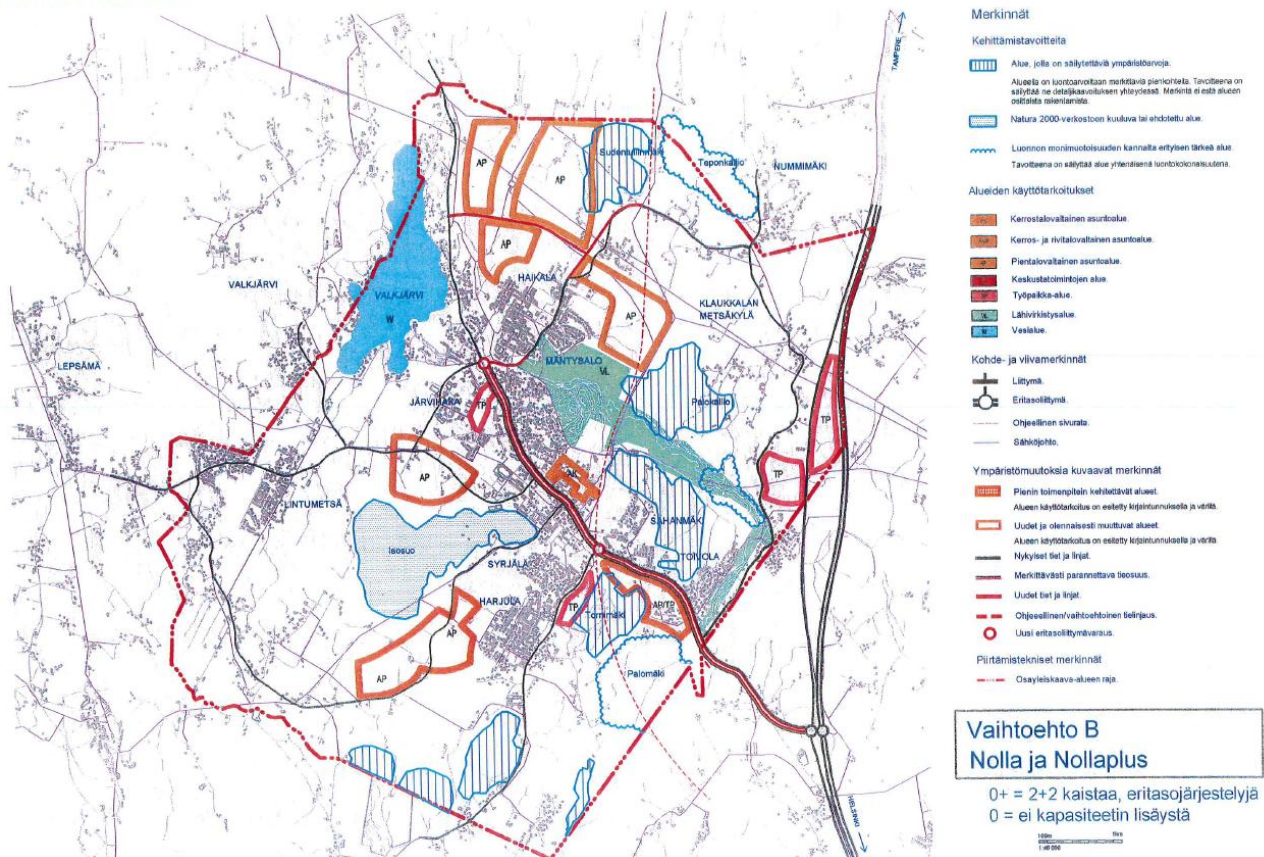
TAMPERE

Sudenkulmanmaa

Teponkallio

NUMMIMÄKI

AP

AP

AP

HAJKALA

AP

VALKJÄRVI

VALKJÄRVI

W

KLAUKKALAN METSÄKYLÄ

MÄNTYSALO

VL

LEPSÄMÄ

JÄRVIHAKA

TP

Palokallio

TP

TP

AP

LINTUMETSÄ

SAHANMÄKI

Isosuo

TOIVOLA

SYRJÄLÄ

HARJULA

AP

TP

Tornimäki

AP/TS

AP

Palomäki

HELSINKI

Merkinnät

Kehittämistavoitteita

Alue, jolla on säilytettäviä ympäristöarvoja.

Alueella on luontoarvoiltaan merkittäviä pienkohteita. Tavoitteena on säilyttää ne detaljikaavoituksen yhteydessä. Merkintä ei estä alueen osittaista rakentamista.

Natura 2000-verkostoon kuuluva tai ehdotettu alue.

Luonnon monimuotoisuuden kannalta erityisen tärkeä alue.

Tavoitteena on säilyttää alue yhtenäisenä luontokokonaisuutena.

Alueiden käyttötarkoitukset

Kerrostalovaltainen asuntoalue.

Kerros- ja rivitalovaltainen asuntoalue.

Pientalovaltainen asuntoalue.

Keskustatoimintojen alue.

Työpaikka-alue.

Lähivirkistysalue.

Vesialue.

Kohde- ja viivamerkinnät

Liittymä.

Eritasoliittymä.

Ohjeellinen sivurata.

Sähköjohto.

Ympäristömuutoksia kuvaavat merkinnät

Pienin toimenpitein kehitettävät alueet.

Alueen käyttötarkoitus on esitetty kirjaintunnuksella ja värillä.

Uudet ja olennaisesti muuttuvat alueet.

Alueen käyttötarkoitus on esitetty kirjaintunnuksella ja värillä.

Nykyiset tiet ja linjat.

Merkittävästi parannettava tieosuus.

Uudet tiet ja linjat.

Ohjeellinen/vaihtoehtoinen tielinjaus.

Uusi eritasoliittymävaraus.

Piirtämistekniset merkinnät

Osayleiskaava-alueen raja.

Vaihtoehto B
Nolla ja Nollaplus

0+ = 2+2 kaistaa, eritasojärjestelyjä
0 = ei kapasiteetin lisäystä

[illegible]